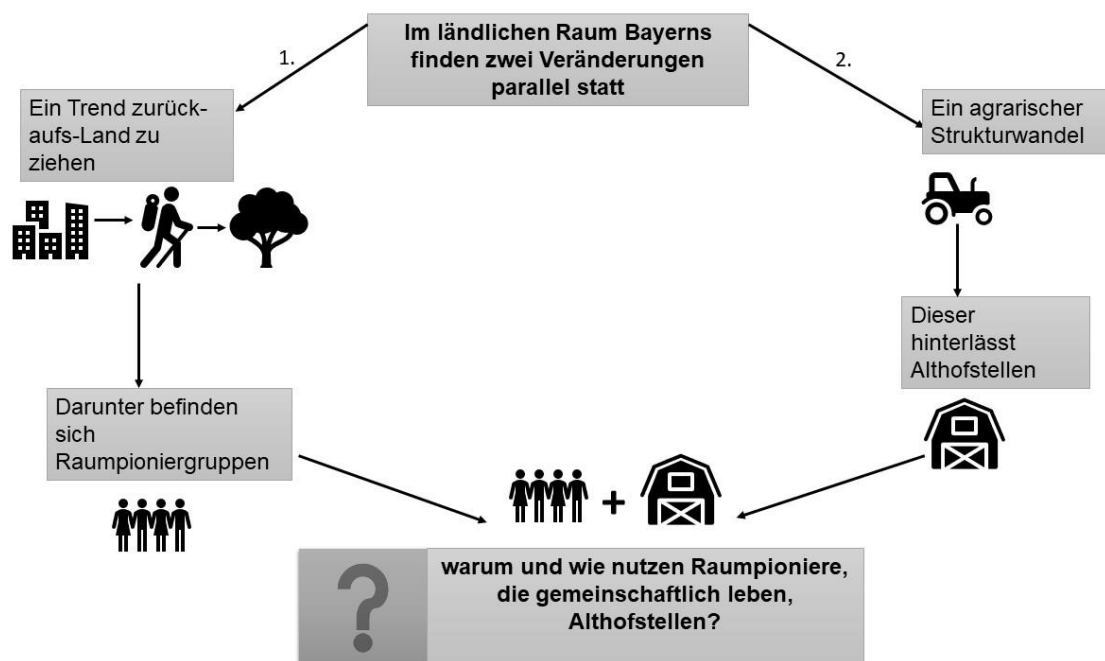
Im ländlichen Raum Bayerns finden zwei Veränderungen parallel statt

1.

2.

Ein Trend zurück-aufs-Land zu ziehen

Ein agrarischer Strukturwandel

Dieser hinterlässt Althofstellen

Darunter befinden sich Raumpioniergruppen

+

?

warum und wie nutzen Raumpioniere, die gemeinschaftlich leben, Althofstellen?